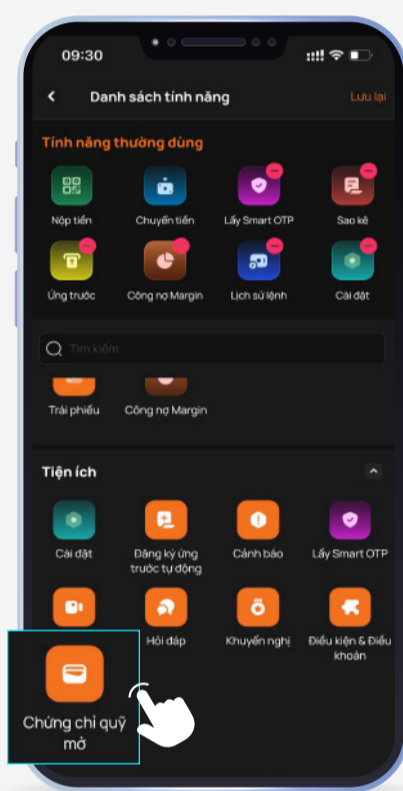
09:30

Danh sách tính năng

Lưu lại

Tính năng thường dùng

Nộp tiền

Chuyển tiền

Lấy Smart OTP

Sao kê

Ứng trước

Công nợ Margin

Lịch sử lệnh

Cài đặt

Tìm kiếm

Trái phiếu

Công nợ Margin

Tiện ích

Cài đặt

Đăng ký ứng trước tự động

Cảnh báo

Lấy Smart OTP

Hỏi đáp

Khuyến nghị

Điều kiện & Điều khoản

Chứng chỉ quỹ mở